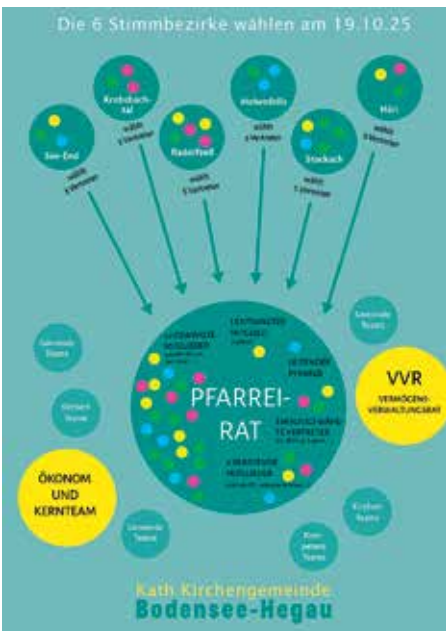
Die 6 Stimmbezirke wählen am 19.10.25

See-End
wählt
3 Vertreter

Krebsbachtal
wählt
3 Vertreter

Radolfzell
wählt
5 Vertreter

Hohenhöfe
wählt
3 Vertreter

Stockach
wählt
5 Vertreter

Mali
wählt
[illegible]

GEWÄHLTE MITGLIEDER
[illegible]

LEITUNGS-TEAM
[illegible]

LEITENDER PFARRER

EHRENAMTLICHE VERTRETER
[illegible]

BERATENDE MITGLIEDER
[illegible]

PFARREI-RAT

Gemeinde Teams

Gemeinde Teams

Gemeinde Teams

Gemeinde Teams

Kirchen Teams

Kon-petenz Teams

VVR
VERMÖGENS-VERWALTUNGSRAT

ÖKONOM
UND
KERNTEAM

Kath Kirchengemeinde
Bodensee-Hegau